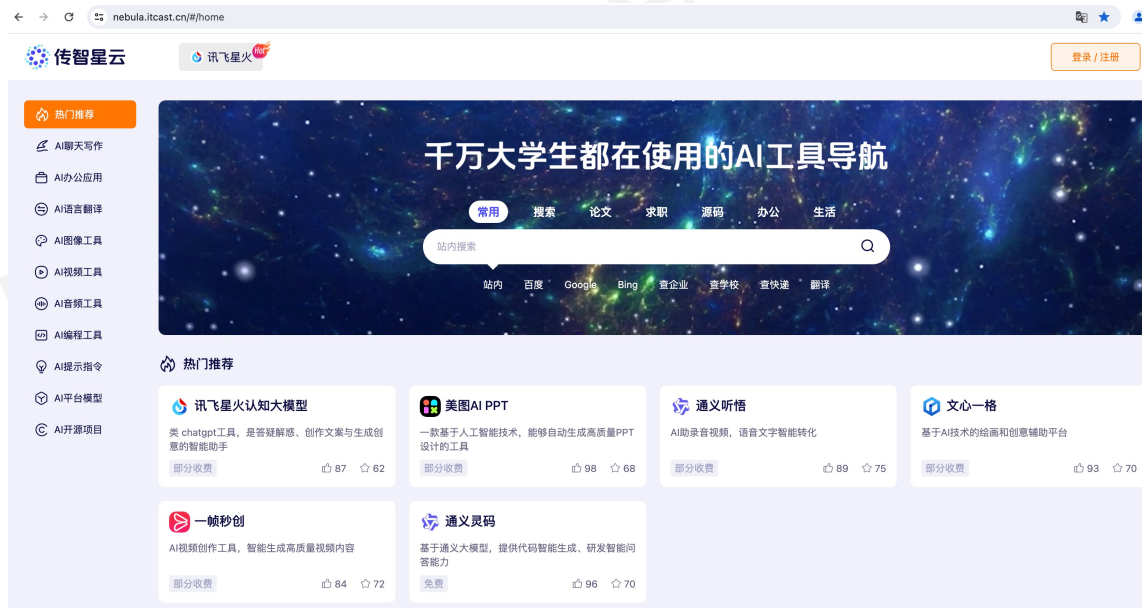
nebula.itcast.cn/#/home

传智星云

讯飞星火 Hot

登录 / 注册

热门推荐
AI聊天写作
AI办公应用
AI语言翻译
AI图像工具
AI视频工具
AI音频工具
AI编程工具
AI提示指令
AI平台模型
AI开源项目

千万大学生都在使用的AI工具导航

常用 搜索 论文 求职 源码 办公 生活

站内搜索

站内 百度 Google Bing 查企业 查学校 查快递 翻译

热门推荐

讯飞星火认知大模型
类 chatgpt工具，是答疑解惑、创作文案与生成创意的智能助手
部分收费 87 62

美图AI PPT
一款基于人工智能技术，能够自动生成高质量PPT设计的工具
部分收费 98 68

通义听悟
AI助录音视频，语音文字智能转化
部分收费 89 75

文心一格
基于AI技术的绘画和创意辅助平台
部分收费 93 70

一帧秒创
AI视频创作工具，智能生成高质量视频内容
部分收费 84 72

通义灵码
基于通义大模型，提供代码智能生成、研发智能问答能力
免费 96 70